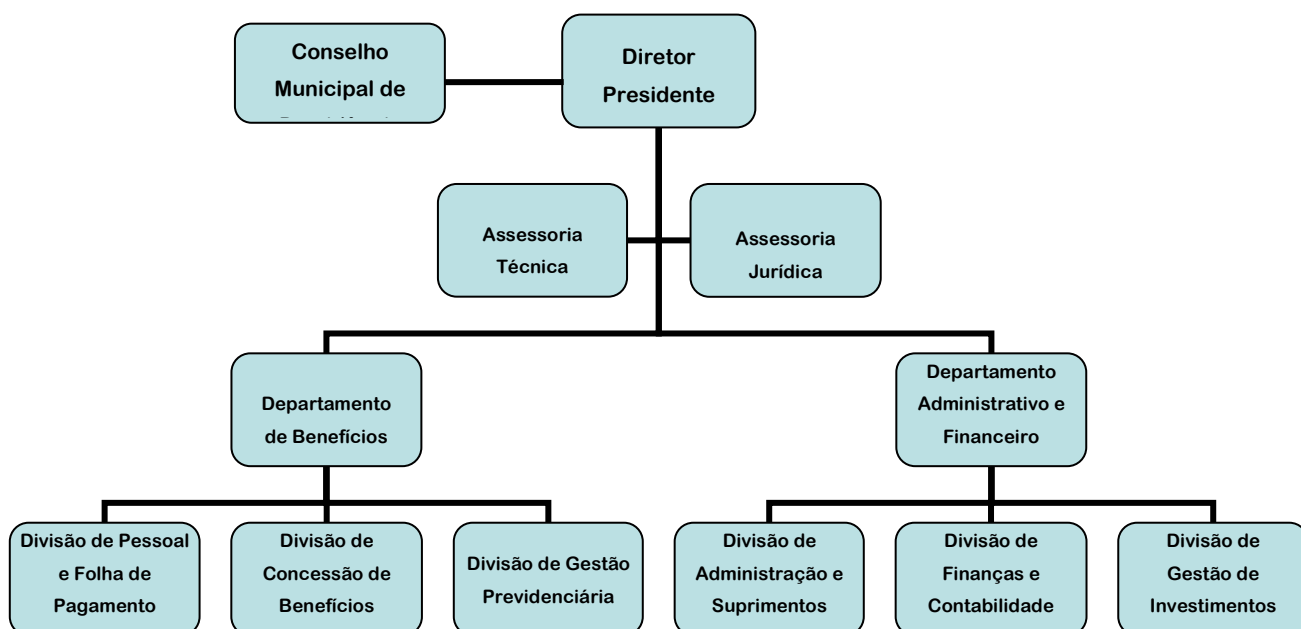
Conselho Municipal de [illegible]

Diretor Presidente

Assessoria Técnica

Assessoria Jurídica

Departamento de Benefícios

Departamento Administrativo e Financeiro

Divisão de Pessoal e Folha de Pagamento

Divisão de Concessão de Benefícios

Divisão de Gestão Previdenciária

Divisão de Administração e Suprimentos

Divisão de Finanças e Contabilidade

Divisão de Gestão de Investimentos